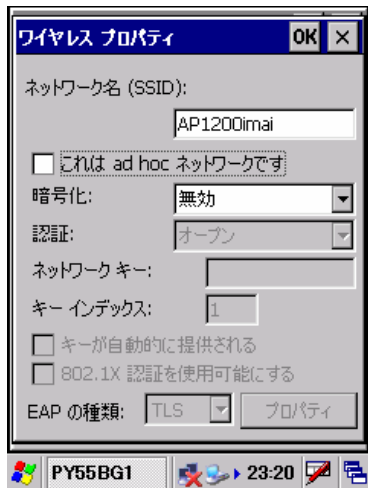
ワイヤレス プロパティ OK ×

ネットワーク名 (SSID):

AP1200imai

これは ad hoc ネットワークです

暗号化: 無効

認証: オープン

ネットワーク キー:

キー インデックス: 1

キーが自動的に提供される

802.1X 認証を使用可能にする

EAP の種類: TLS プロパティ

PY55BG1 23:20